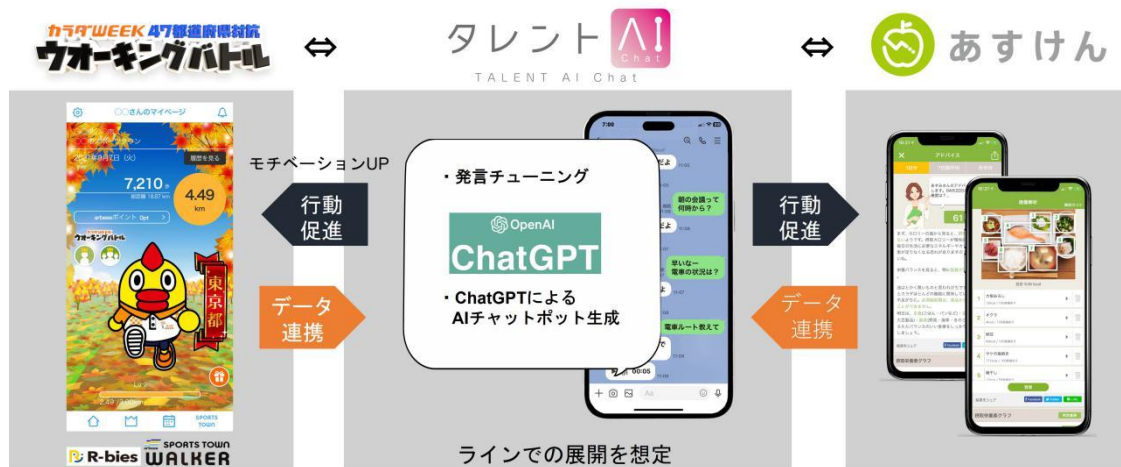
カラダWEEK 47都道府県対抗
ウオーキングバトル

⇔

タレント AI
Chat
TALENT AI Chat

⇔

あすけん

○○さんのマイページ
履歴を見る
7,210歩
4.49 km
ウオーキングバトル
東京都
SPORTS TOWN

R-bies SPORTS TOWN WALKER

モチベーションUP

行動
促進

データ
連携

・発言チューニング

OpenAI
ChatGPT

・ChatGPTによる
AIチャットボット生成

朝の会議って何時から？
早いなー電車の状況は？
電車ルート教えて

行動
促進

データ
連携

アドバイス
61

ラインでの展開を想定